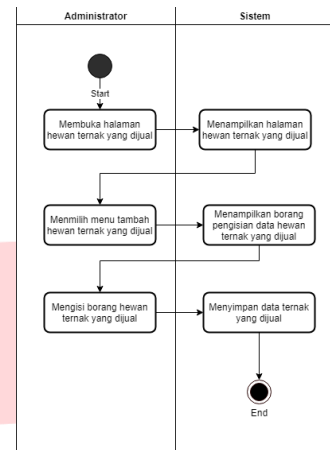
Administrator

Sistem

Start

Membuka halaman hewan ternak yang dijual

Menampilkan halaman hewan ternak yang dijual

Menmilih menu tambah hewan ternak yang dijual

Menampilkan borang pengisian data hewan ternak yang dijual

Mengisi borang hewan ternak yang dijual

Menyimpan data ternak yang dijual

End